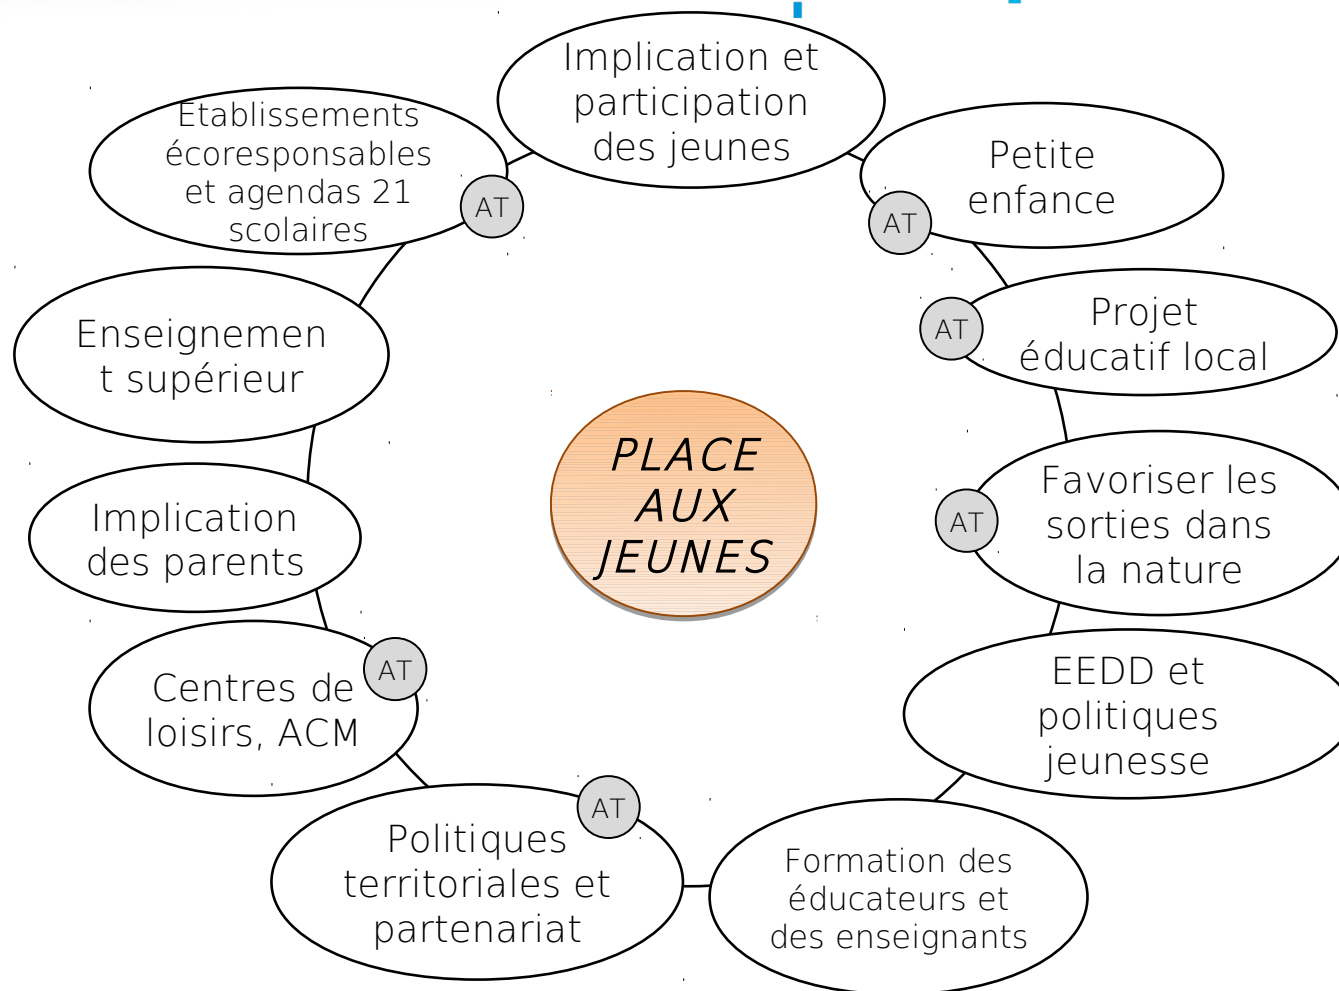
PLACE AUX JEUNES

Implication et participation des jeunes

Petite enfance

AT

Projet éducatif local

AT

Favoriser les sorties dans la nature

AT

EEDD et politiques jeunesse

Formation des éducateurs et des enseignants

Politiques territoriales et partenariat

AT

Centres de loisirs, ACM

AT

Implication des parents

Enseignement supérieur

Etablissements écoresponsables et agendas 21 scolaires

AT